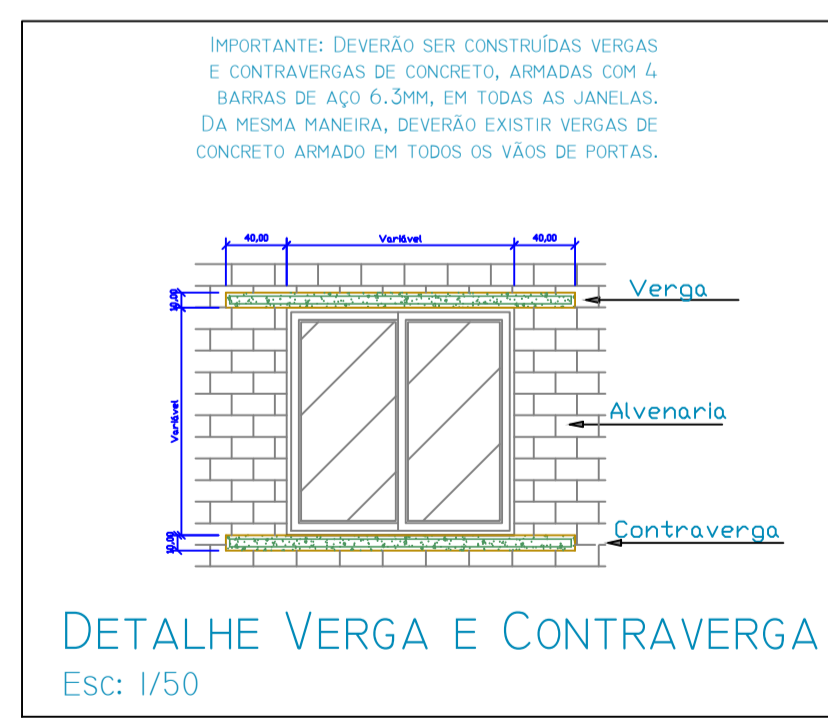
Importante: Deverão ser construídas vergas e contravergas de concreto, armadas com 4 barras de aço 6.3mm, em todas as janelas. Da mesma maneira, deverão existir vergas de concreto armado em todos os vãos de portas.

40,00
Variável
40,00
10,00
Variável
10,00

Verga
Alvenaria
Contraverga

Detalhe Verga e Contraverga
Esc: 1/50